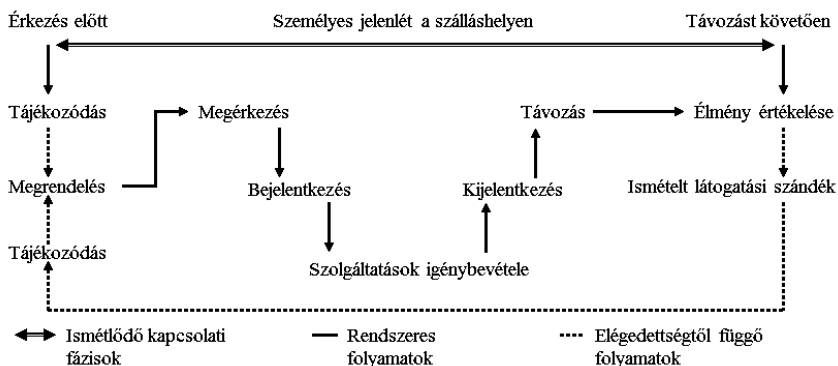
Érkezés előtt

Személyes jelenlét a szálláshelyen

Távozást követően

Tájékozódás

Megérkezés

Távozás

Élmény értékelése

Megrendelés

Bejelentkezés

Kijelentkezés

Ismételt látogatási szándék

Tájékozódás

Szolgáltatások igénybevétele

Ismétlődő kapcsolati fázisok

Rendszeres folyamatok

Elégedettségtől függő folyamatok